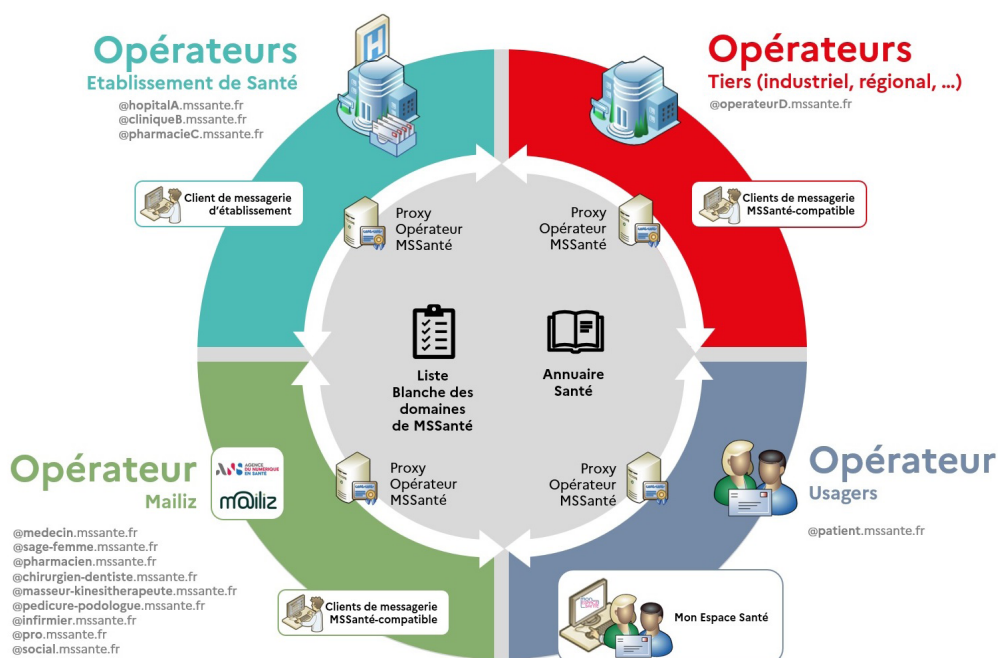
Opérateurs
Etablissement de Santé

@hopitalA.mssante.fr
@cliniqueB.mssante.fr
@pharmacieC.mssante.fr

Client de messagerie d'établissement

Opérateurs
Tiers (industriel, régional, …)

@operateurD.mssante.fr

Clients de messagerie MSSanté-compatible

Proxy Opérateur MSSanté

Proxy Opérateur MSSanté

Liste Blanche des domaines de MSSanté

Annuaire Santé

Proxy Opérateur MSSanté

Proxy Opérateur MSSanté

Opérateur
Mailiz

AGENCE DU NUMÉRIQUE EN SANTÉ
mailiz

@medecin.mssante.fr
@sage-femme.mssante.fr
@pharmacien.mssante.fr
@chirurgien-dentiste.mssante.fr
@masseur-kinesitherapeute.mssante.fr
@pedicure-podologue.mssante.fr
@infirmier.mssante.fr
@pro.mssante.fr
@social.mssante.fr

Clients de messagerie MSSanté-compatible

Opérateur
Usagers

@patient.mssante.fr

Mon Espace Santé